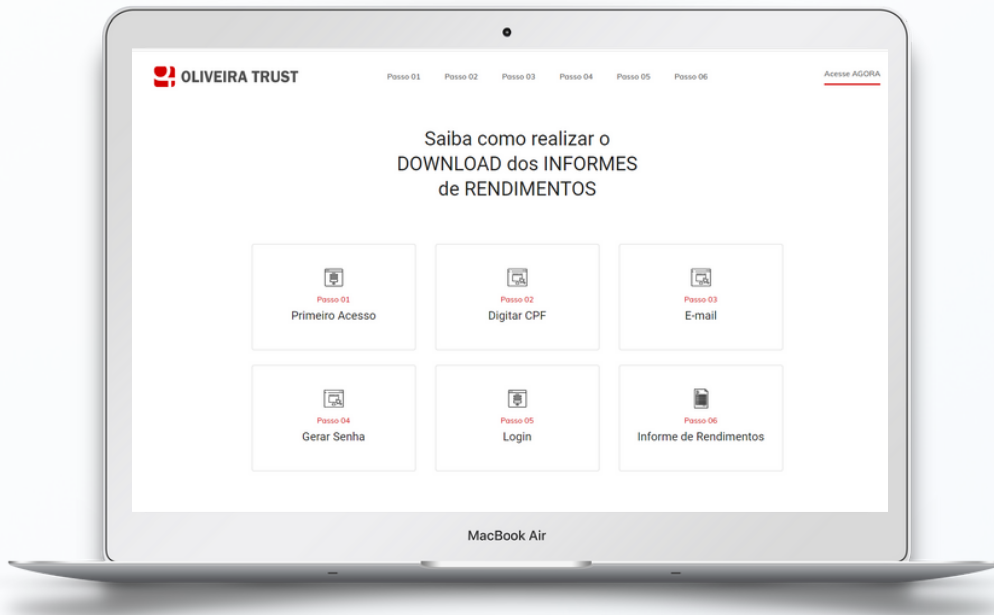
OLIVEIRA TRUST

Passo 01 Passo 02 Passo 03 Passo 04 Passo 05 Passo 06

Acesse AGORA

Saiba como realizar o DOWNLOAD dos INFORMES de RENDIMENTOS

Passo 01
Primeiro Acesso

Passo 02
Digitar CPF

Passo 03
E-mail

Passo 04
Gerar Senha

Passo 05
Login

Passo 06
Informe de Rendimentos

MacBook Air